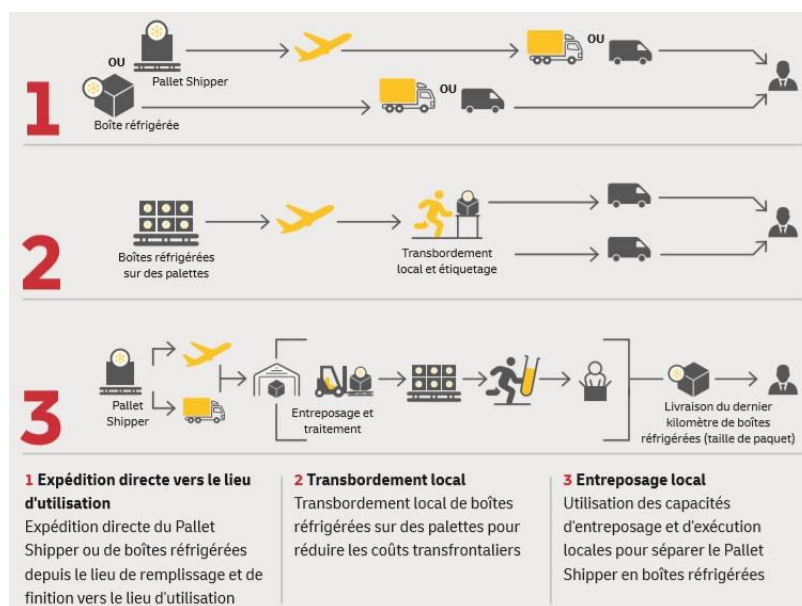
OU
Pallet Shipper
OU
1
Boîte réfrigérée
OU

2
Boîtes réfrigérées sur des palettes
Transbordement local et étiquetage

3
Pallet Shipper
Entreposage et traitement
Livraison du dernier kilomètre de boîtes réfrigérées (taille de paquet)

1 Expédition directe vers le lieu d'utilisation
Expédition directe du Pallet Shipper ou de boîtes réfrigérées depuis le lieu de remplissage et de finition vers le lieu d'utilisation

2 Transbordement local
Transbordement local de boîtes réfrigérées sur des palettes pour réduire les coûts transfrontaliers

3 Entreposage local
Utilisation des capacités d'entreposage et d'exécution locales pour séparer le Pallet Shipper en boîtes réfrigérées